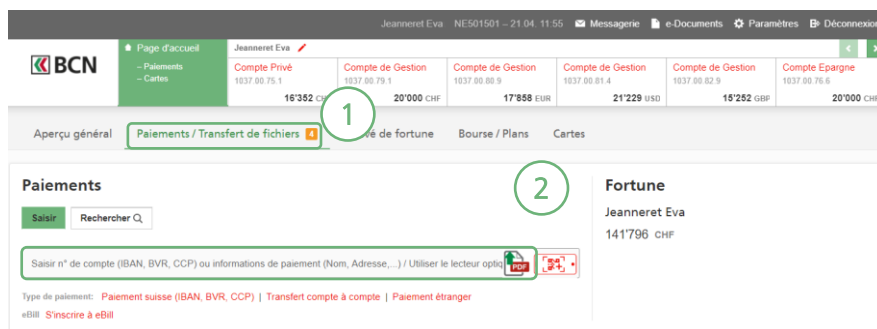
Jeanneret Eva NE501501 – 21.04. 11:55 Messagerie e-Documents Paramètres Déconnexion

BCN

Page d'accueil
– Paiements
– Cartes

Jeanneret Eva

Compte Privé
1037.00.75.1
16'352 CHF

Compte de Gestion
1037.00.79.1
20'000 CHF

Compte de Gestion
1037.00.80.9
17'858 EUR

Compte de Gestion
1037.00.81.4
21'229 USD

Compte de Gestion
1037.00.82.9
15'252 GBP

Compte Epargne
1037.00.76.6
20'000 CHF

1

Aperçu général Paiements / Transfert de fichiers 4 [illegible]é de fortune Bourse / Plans Cartes

2

Paiements

Saisir Rechercher

Saisir n° de compte (IBAN, BVR, CCP) ou informations de paiement (Nom, Adresse,...) / Utiliser le lecteur optiq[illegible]

PDF

Type de paiement: Paiement suisse (IBAN, BVR, CCP) | Transfert compte à compte | Paiement étranger

eBill S'inscrire à eBill

Fortune

Jeanneret Eva

141'796 CHF